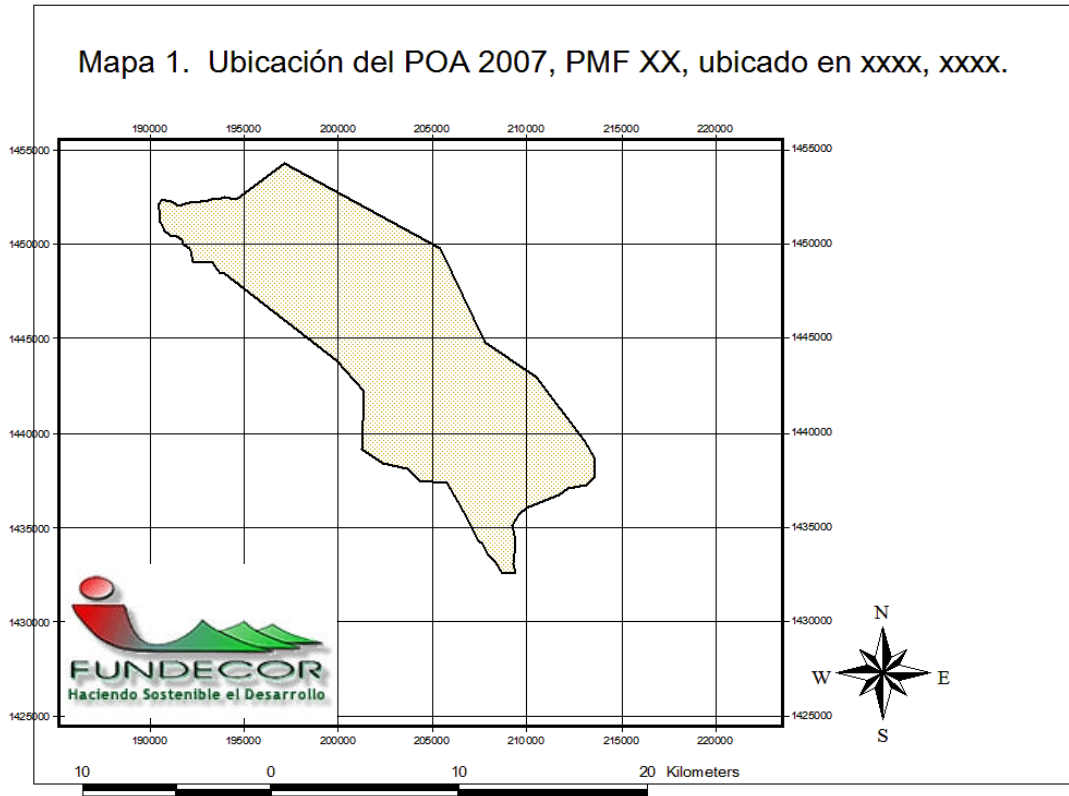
Mapa 1. Ubicación del POA 2007, PMF XX, ubicado en xxxx, xxxx.

190000 195000 200000 205000 210000 215000 220000

1455000
1450000
1445000
1440000
1435000
1430000
1425000

1455000
1450000
1445000
1440000
1435000
1430000
1425000

190000 195000 200000 205000 210000 215000 220000

FUNDECOR
Haciendo Sostenible el Desarrollo

N
W
E
S

10 0 10 20 Kilometers